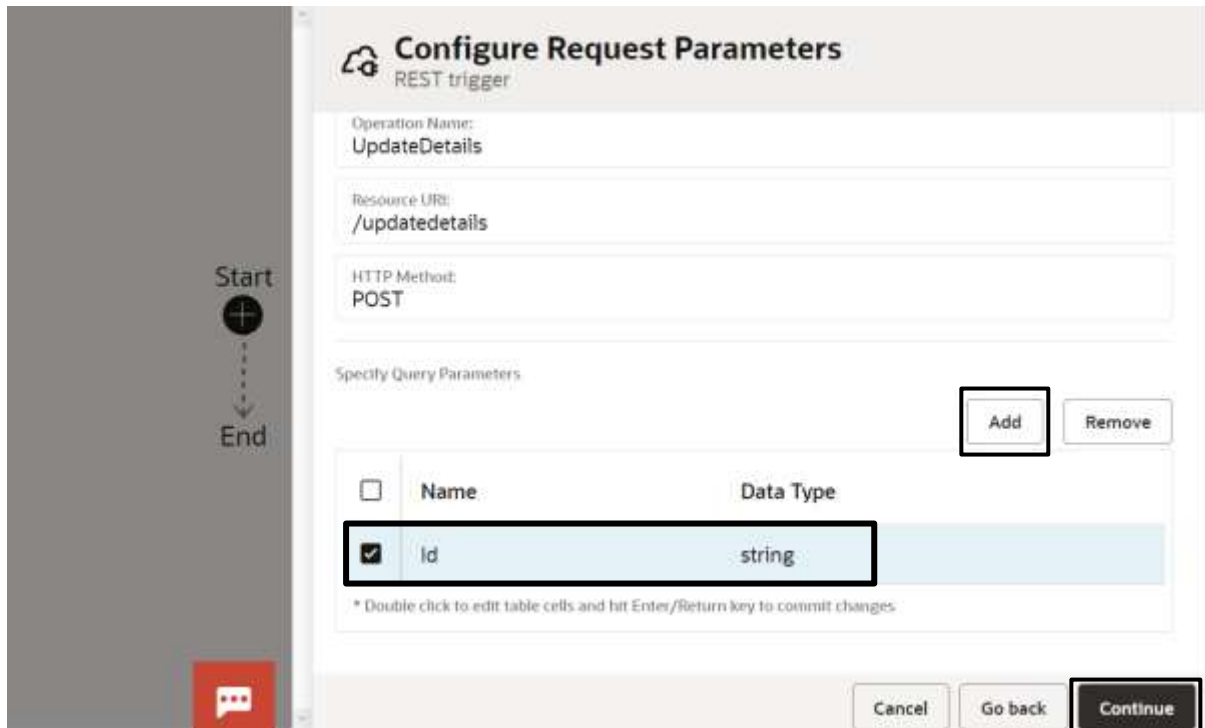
Start

End

Configure Request Parameters
REST trigger

Operation Name:
UpdateDetails

Resource URI:
/updatedetails

HTTP Method:
POST

Specify Query Parameters

Add Remove

| ☐ | Name | Data Type |
|---|---|---|
| ☑ | Id | string |

* Double click to edit table cells and hit Enter/Return key to commit changes

Cancel Go back Continue